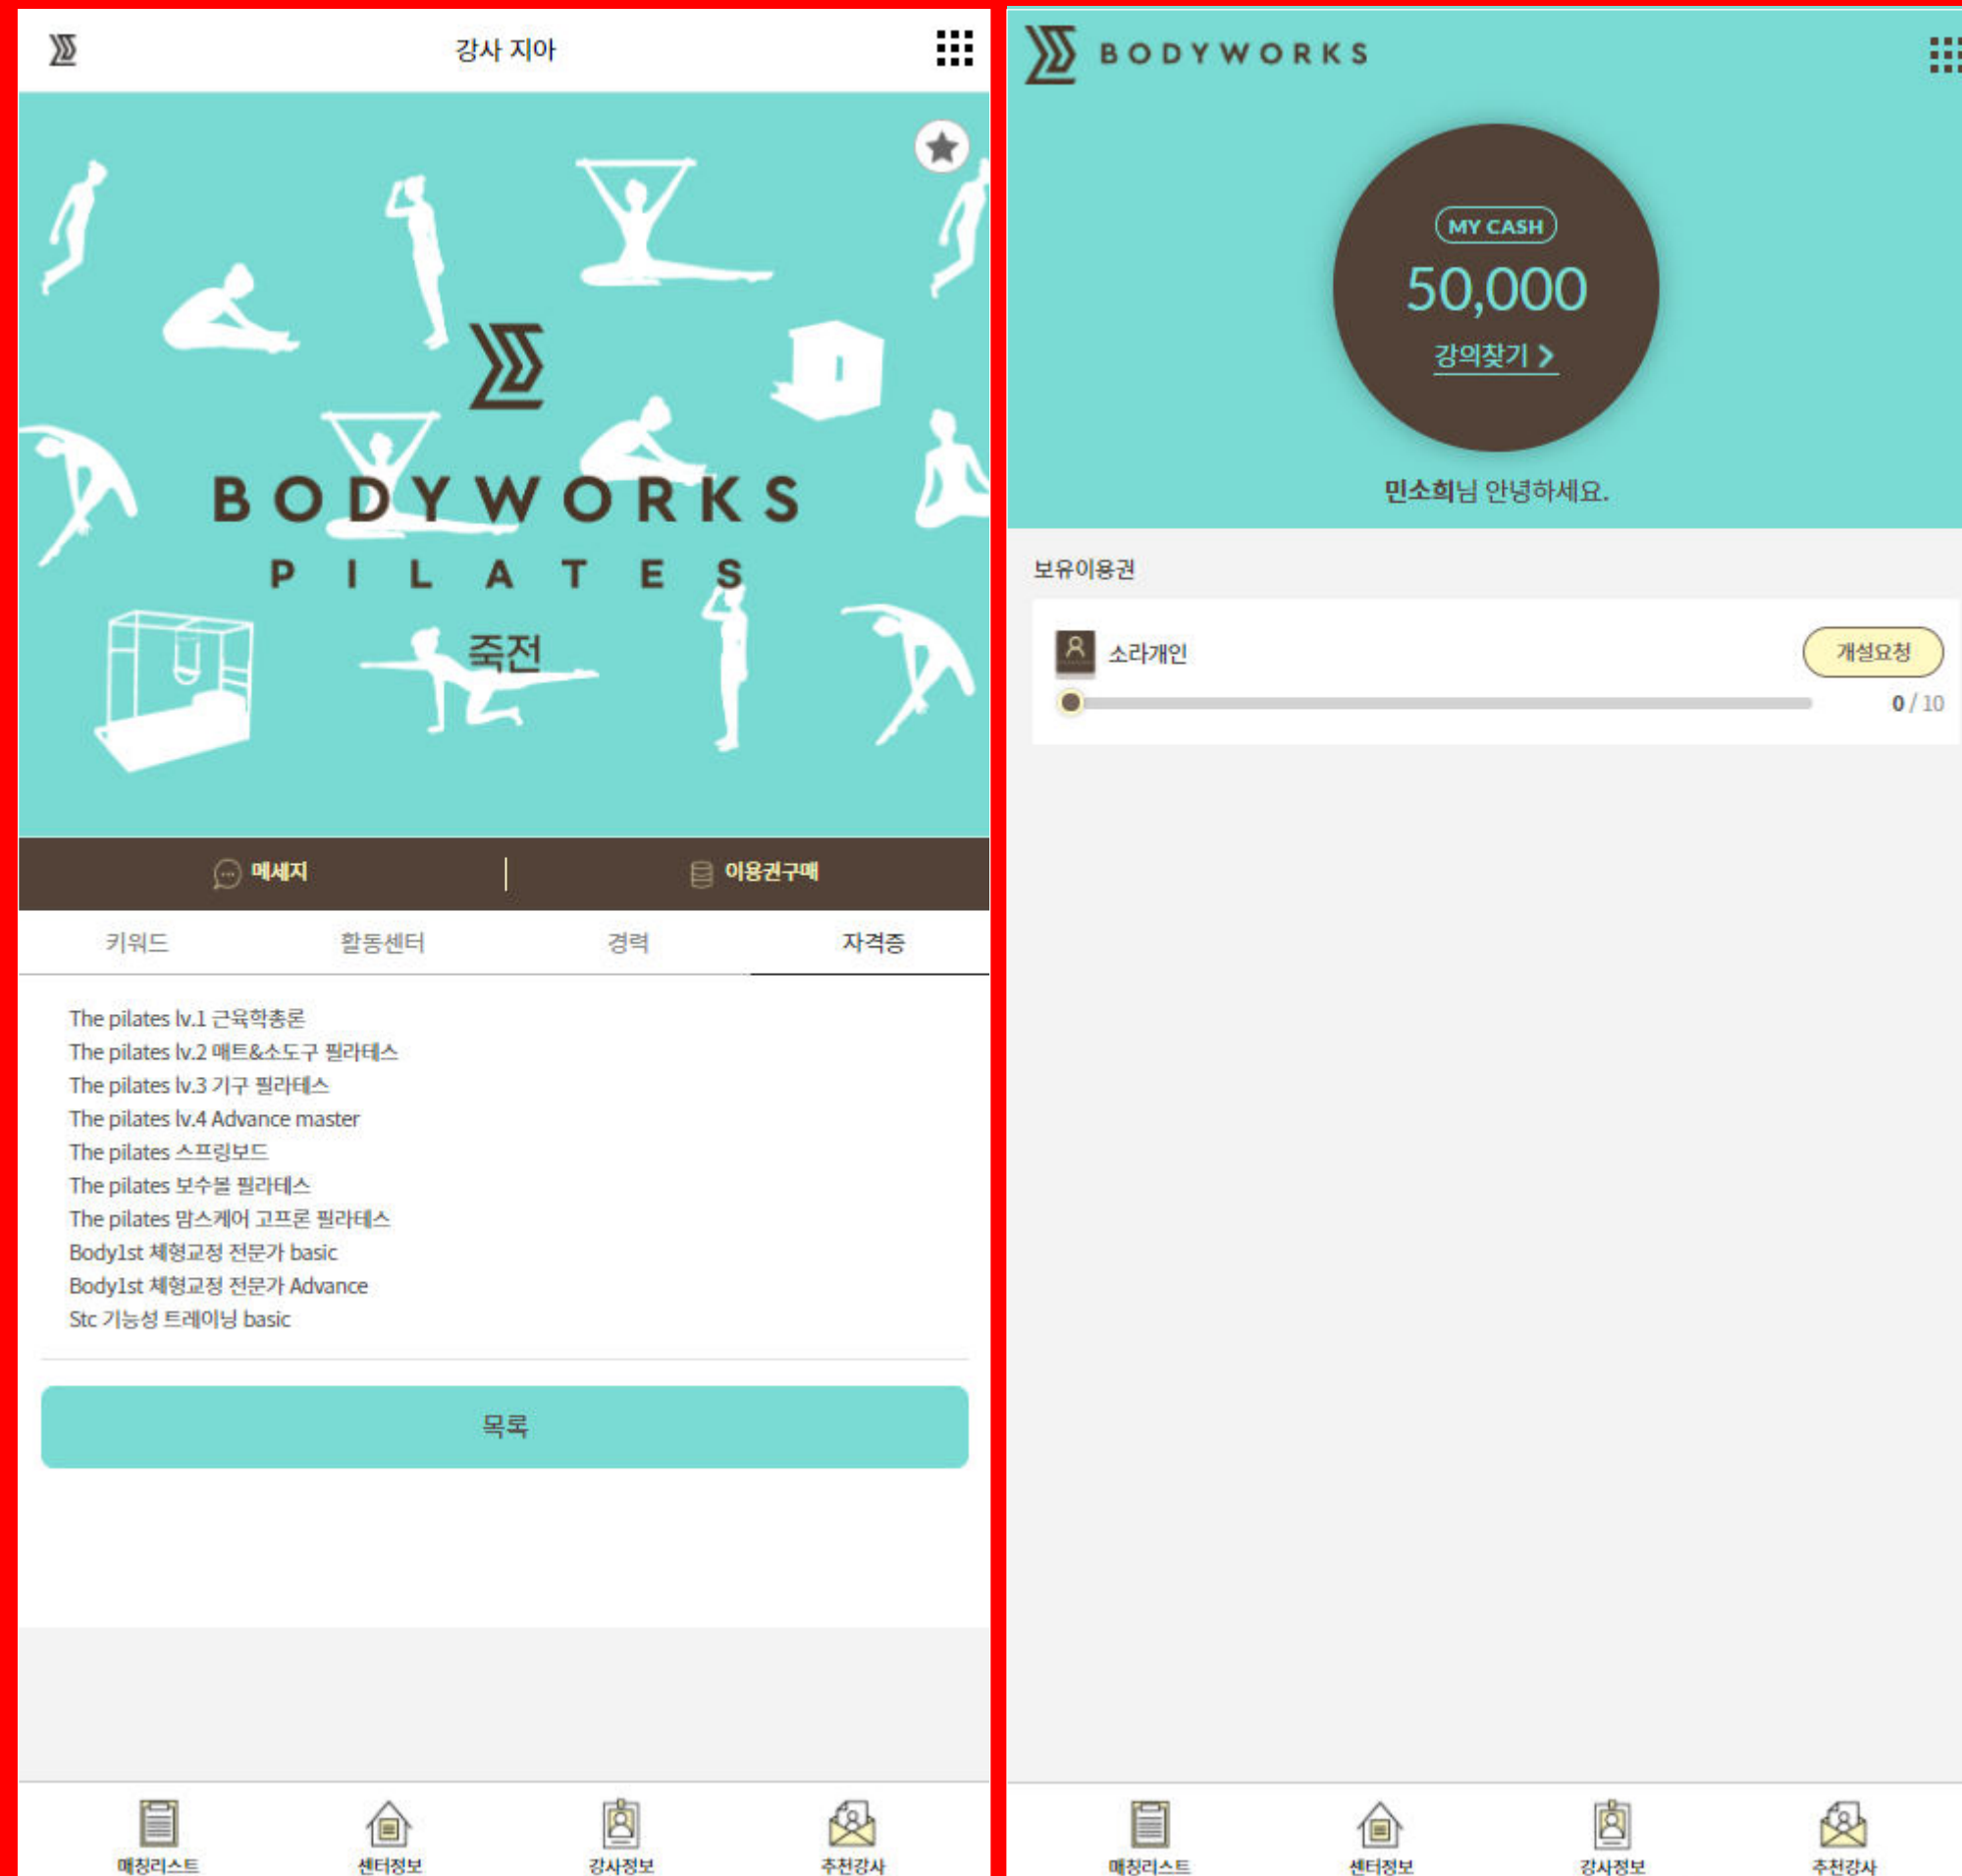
강사 지아

BODYWORKS
PILATES
죽전

메세지 | 이용권구매

키워드
활동센터
경력
자격증

The pilates lv.1 근육학총론
The pilates lv.2 매트&소도구 필라테스
The pilates lv.3 기구 필라테스
The pilates lv.4 Advance master
The pilates 스프링보드
The pilates 보수볼 필라테스
The pilates 맘스케어 고프론 필라테스
Body1st 체형교정 전문가 basic
Body1st 체형교정 전문가 Advance
Stc 기능성 트레이닝 basic

목록

매칭리스트
센터정보
강사정보
추천강사

BODYWORKS

MY CASH
50,000
강의찾기 >

민소희님 안녕하세요.

보유이용권

소라개인
개설요청
0 / 10

매칭리스트
센터정보
강사정보
추천강사